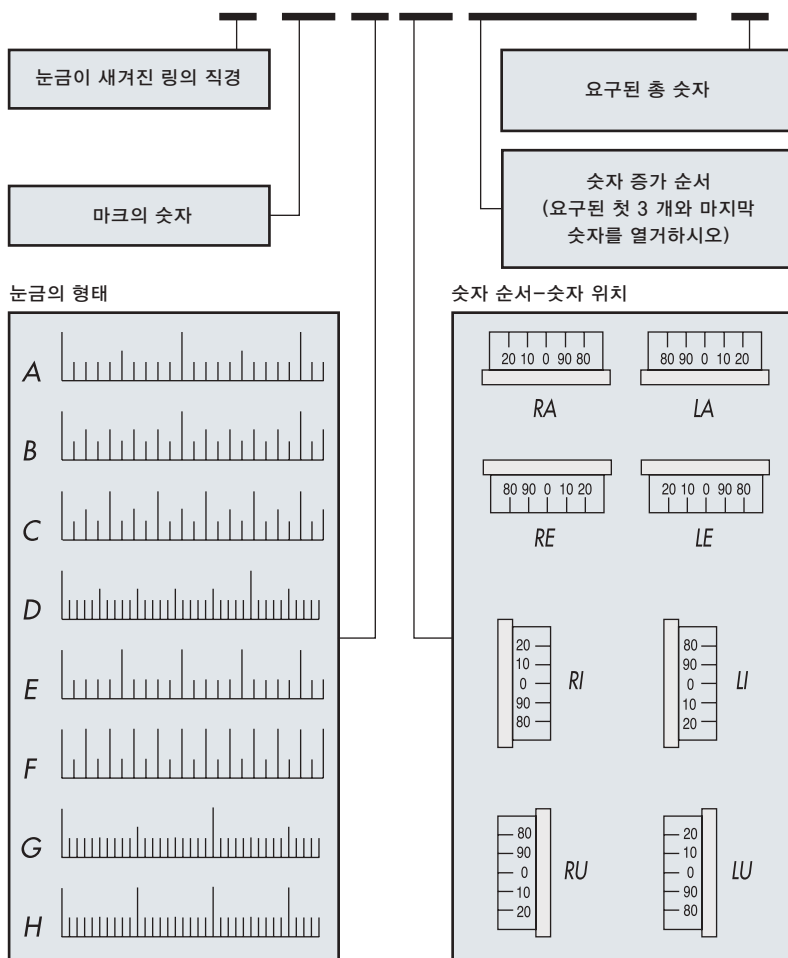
눈금이 새겨진 링의 직경

요구된 총 숫자

숫자 증가 순서
(요구된 첫 3 개와 마지막 숫자를 열거하시오)

마크의 숫자

눈금의 형태

숫자 순서–숫자 위치

A

B

C

D

E

F

G

H

20 10 0 90 80

RA

80 90 0 10 20

LA

80 90 0 10 20

RE

20 10 0 90 80

LE

20
10
0
90
80

RI

80
90
0
10
20

LI

80
90
0
10
20

RU

20
10
0
90
80

LU